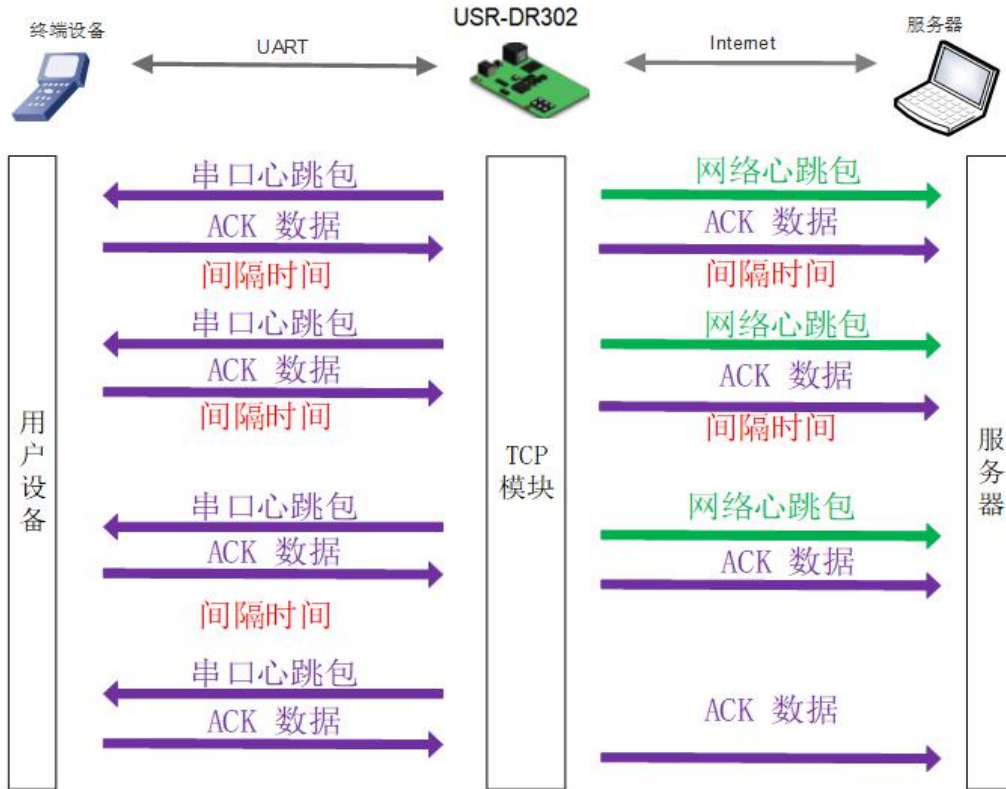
终端设备

UART

USR-DR302

Internet

服务器

用户设备

串口心跳包
ACK 数据
间隔时间
串口心跳包
ACK 数据
间隔时间
串口心跳包
ACK 数据
间隔时间
串口心跳包
ACK 数据

TCP 模块

网络心跳包
ACK 数据
间隔时间
网络心跳包
ACK 数据
间隔时间
网络心跳包
ACK 数据
ACK 数据

服务器